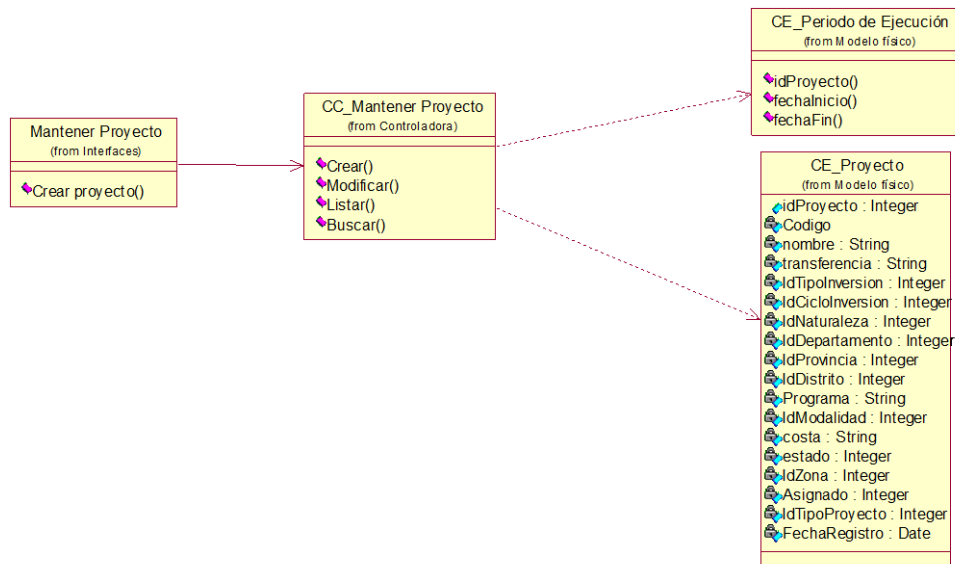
Mantener Proyecto
(from Interfaces)

Crear proyecto()

CC_Mantener Proyecto
(from Controladora)

Crear()
Modificar()
Listar()
Buscar()

CE_Periodo de Ejecución
(from Modelo físico)

idProyecto()
fechaInicio()
fechaFin()

CE_Proyecto
(from Modelo físico)

idProyecto : Integer
Codigo
nombre : String
transferencia : String
IdTipoInversion : Integer
IdCicloInversion : Integer
IdNaturaleza : Integer
IdDepartamento : Integer
IdProvincia : Integer
IdDistrito : Integer
Programa : String
IdModalidad : Integer
costa : String
estado : Integer
IdZona : Integer
Asignado : Integer
IdTipoProyecto : Integer
FechaRegistro : Date